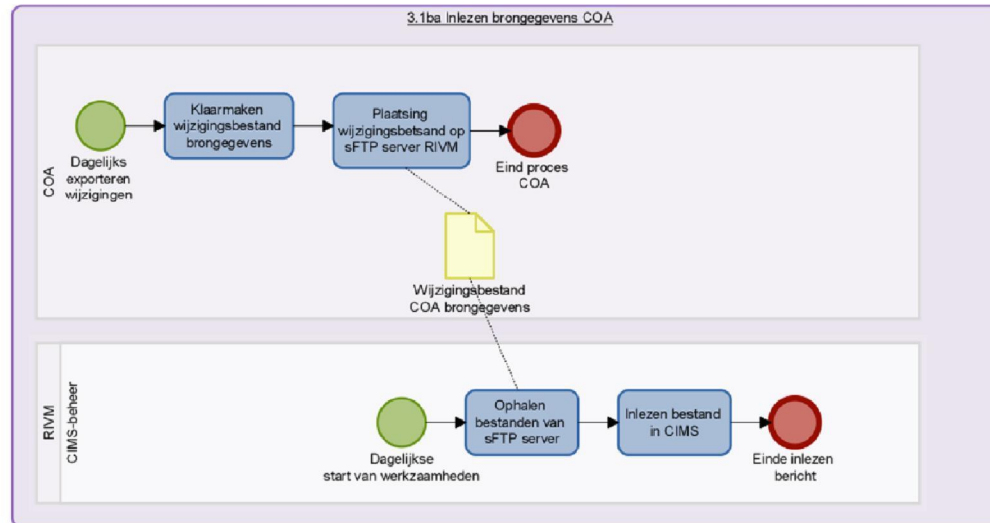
3.1ba Inlezen brongegevens COA

COA

Dagelijks exporteren wijzigingen

Klaarmaken wijzigingsbestand brongegevens

Plaatsing wijzigingsbetsand op sFTP server RIVM

Eind proces COA

Wijzigingsbestand COA brongegevens

RIVM

CIMS-beheer

Dagelijkse start van werkzaamheden

Ophalen bestanden van sFTP server

Inlezen bestand in CIMS

Einde inlezen bericht